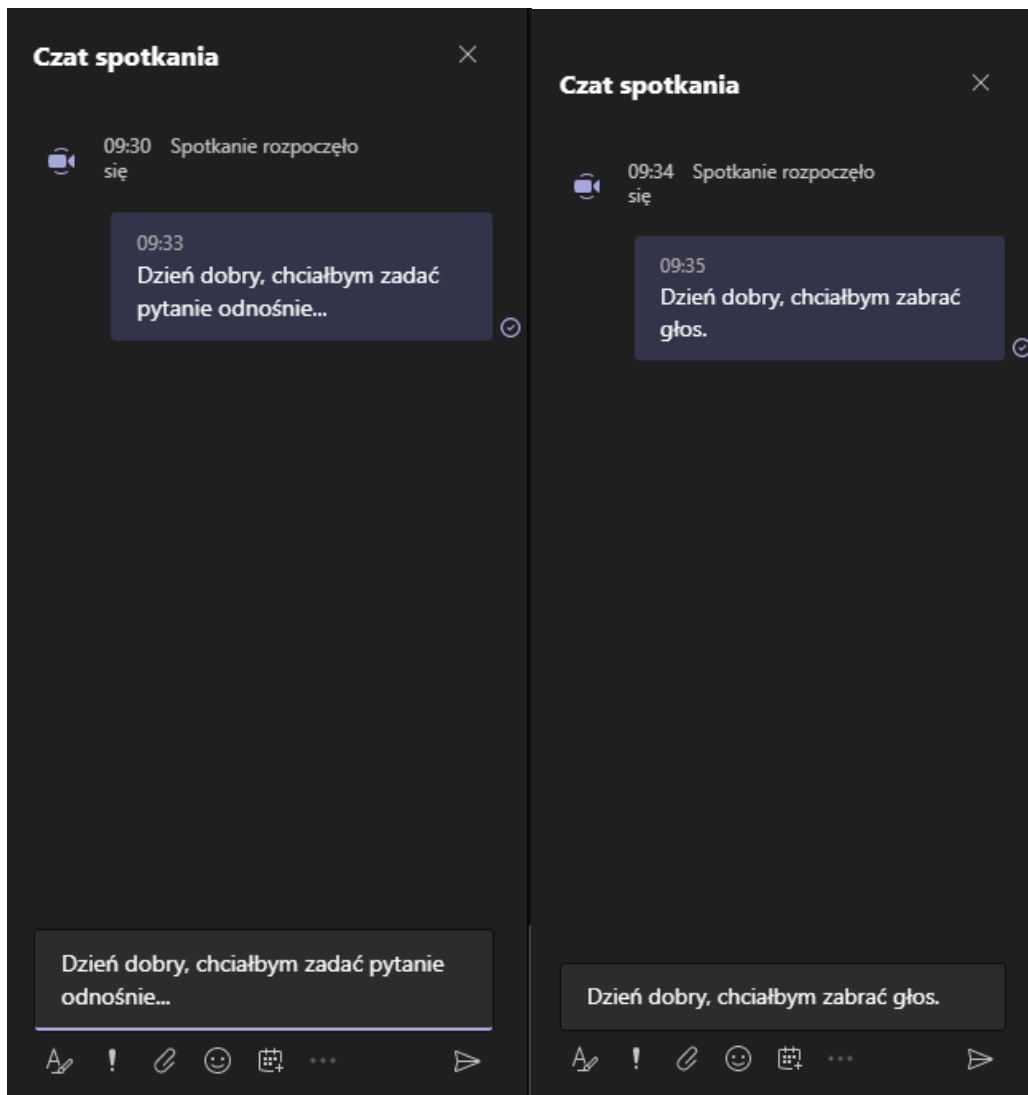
Czat spotkania

09:30 Spotkanie rozpoczęło się

09:33
Dzień dobry, chciałbym zadać pytanie odnośnie...

Dzień dobry, chciałbym zadać pytanie odnośnie...

Czat spotkania

09:34 Spotkanie rozpoczęło się

09:35
Dzień dobry, chciałbym zabrać głos.

Dzień dobry, chciałbym zabrać głos.